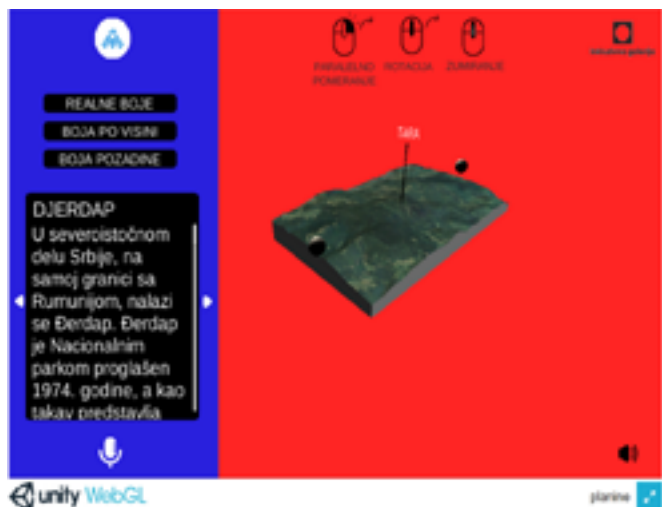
REALNE BOJE
BOJA PO VISINI
BOJA POZADINE

DJERDAP
U severoistočnom delu Srbije, na samoj granici sa Rumunijom, nalazi se Đerdap. Đerdap je Nacionalnim parkom proglašen 1974. godine, a kao takav predstavlja

PARALELNO POMERANJE
ROTACIJA
ZUMIRANJE

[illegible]

Tala

unity WebGL

planine